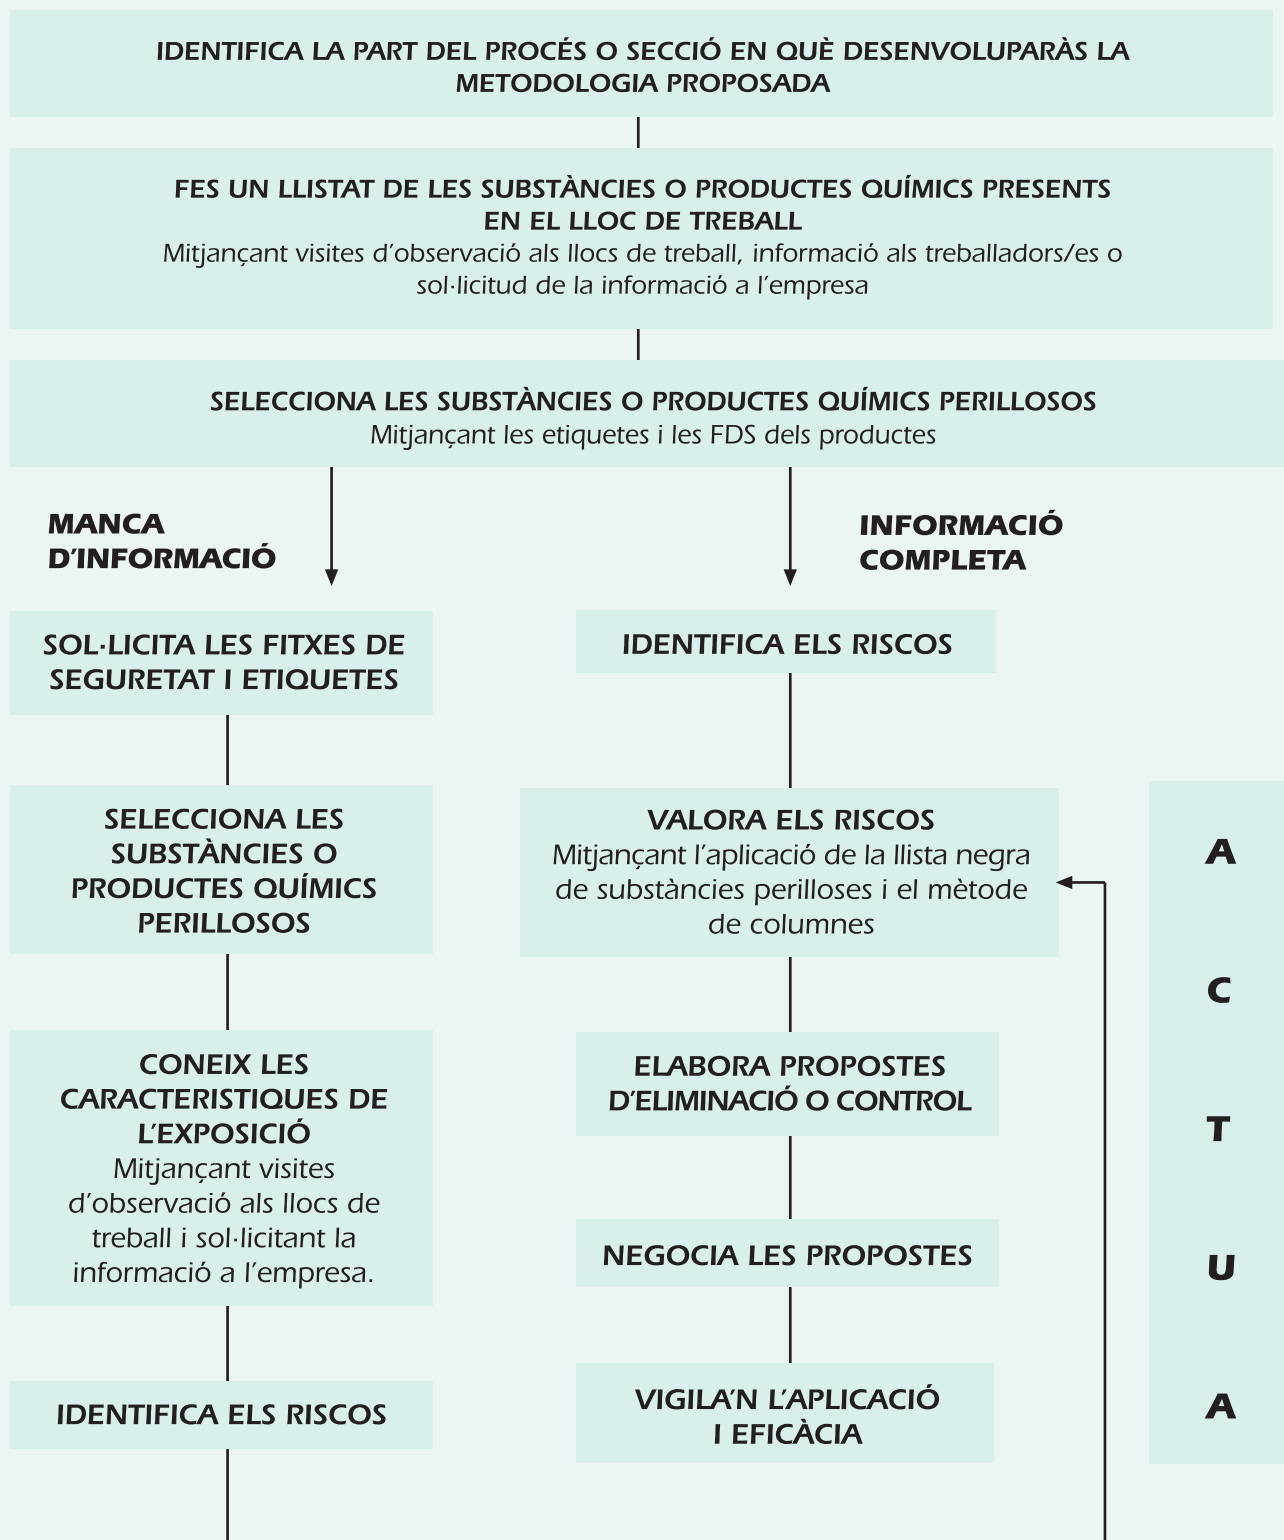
IDENTIFICA LA PART DEL PROCÉS O SECCIÓ EN QUÈ DESENVOLUPARÀS LA METODOLOGIA PROPOSADA

FES UN LLISTAT DE LES SUBSTÀNCIES O PRODUCTES QUÍMICS PRESENTS EN EL LLOC DE TREBALL
Mitjançant visites d'observació als llocs de treball, informació als treballadors/es o sol·licitud de la informació a l'empresa

SELECCIONA LES SUBSTÀNCIES O PRODUCTES QUÍMICS PERILLOSOS
Mitjançant les etiquetes i les FDS dels productes

MANCA D'INFORMACIÓ

INFORMACIÓ COMPLETA

SOL·LICITA LES FITXES DE SEGURETAT I ETIQUETES

SELECCIONA LES SUBSTÀNCIES O PRODUCTES QUÍMICS PERILLOSOS

CONEIX LES CARACTERISTIQUES DE L'EXPOSICIÓ
Mitjançant visites d'observació als llocs de treball i sol·licitant la informació a l'empresa.

IDENTIFICA ELS RISCOS

IDENTIFICA ELS RISCOS

VALORA ELS RISCOS
Mitjançant l'aplicació de la llista negra de substàncies perilloses i el mètode de columnes

ELABORA PROPOSTES D'ELIMINACIÓ O CONTROL

NEGOCIA LES PROPOSTES

VIGILA'N L'APLICACIÓ I EFICÀCIA

A
C
T
U
A